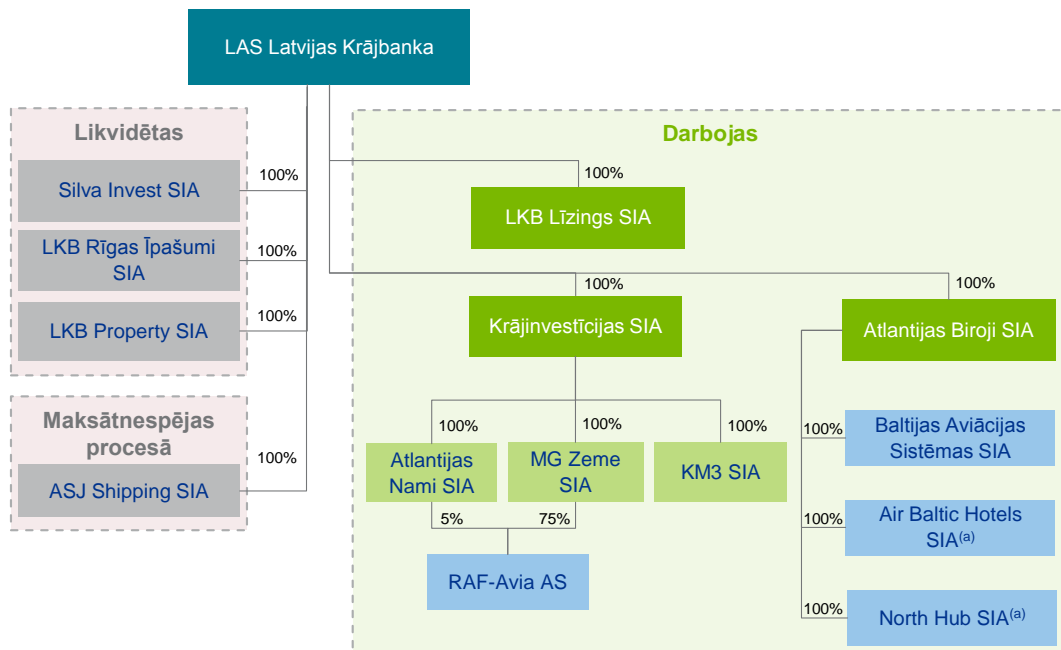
LAS Latvijas Krājbanka

Likvidētas

100%
Silva Invest SIA

100%
LKB Rīgas Īpašumi SIA

100%
LKB Property SIA

Maksātnespējas procesā

100%
ASJ Shipping SIA

Darbojas

100%
LKB Līzings SIA

100%
Krājinvestīcijas SIA

100%
Atlantijas Biroji SIA

100%
Atlantijas Nami SIA

100%
MG Zeme SIA

100%
KM3 SIA

5%
75%
RAF-Avia AS

100%
Baltijas Aviācijas Sistēmas SIA

100%
Air Baltic Hotels SIA$^{(a)}$

100%
North Hub SIA$^{(a)}$